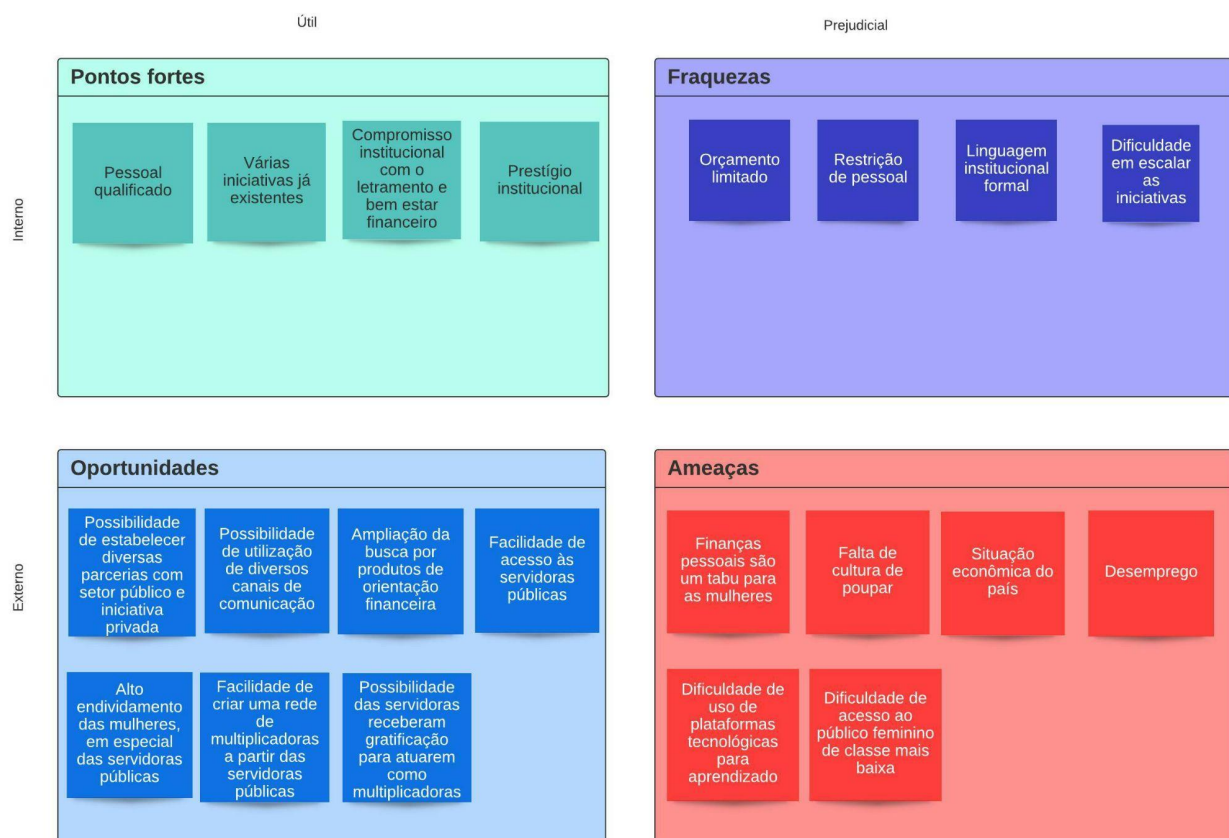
Útil

Prejudicial

Interno

Pontos fortes

Pessoal qualificado

Várias iniciativas já existentes

Compromisso institucional com o letramento e bem estar financeiro

Prestígio institucional

Fraquezas

Orçamento limitado

Restrição de pessoal

Linguagem institucional formal

Dificuldade em escalar as iniciativas

Externo

Oportunidades

Possibilidade de estabelecer diversas parcerias com setor público e iniciativa privada

Possibilidade de utilização de diversos canais de comunicação

Ampliação da busca por produtos de orientação financeira

Facilidade de acesso às servidoras públicas

Alto endividamento das mulheres, em especial das servidoras públicas

Facilidade de criar uma rede de multiplicadoras a partir das servidoras públicas

Possibilidade das servidoras receberam gratificação para atuarem como multiplicadoras

Ameaças

Finanças pessoais são um tabu para as mulheres

Falta de cultura de poupar

Situação econômica do país

Desemprego

Dificuldade de uso de plataformas tecnológicas para aprendizado

Dificuldade de acesso ao público feminino de classe mais baixa